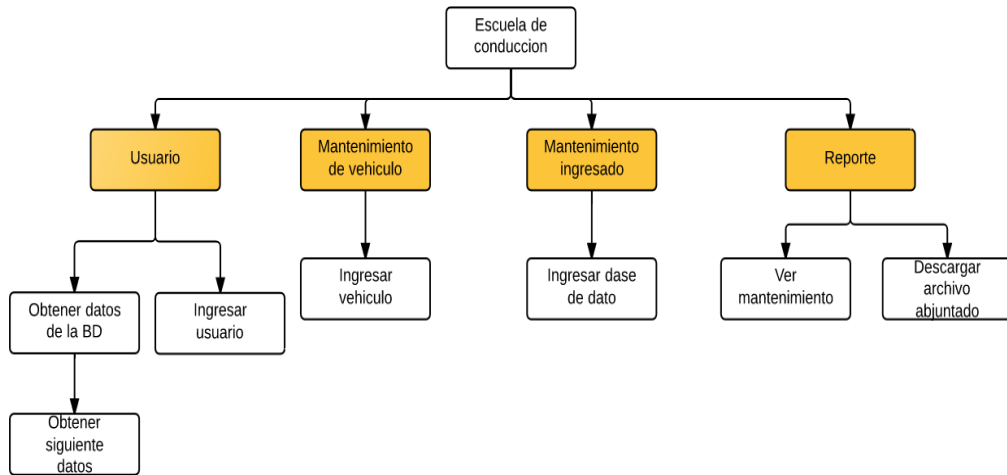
Escuela de conduccion

Usuario

Mantenimiento de vehiculo

Mantenimiento ingresado

Reporte

Obtener datos de la BD

Ingresar usuario

Obtener siguiente datos

Ingresar vehiculo

Ingresar dase de dato

Ver mantenimiento

Descargar archivo abjuntado